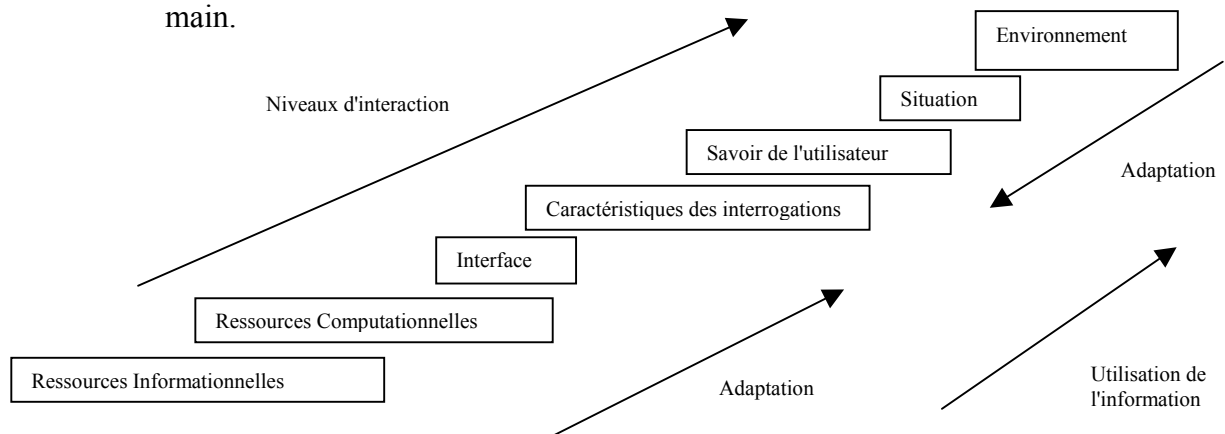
main.

Niveaux d'interaction

Environnement

Situation

Savoir de l'utilisateur

Adaptation

Caractéristiques des interrogations

Interface

Ressources Computationnelles

Ressources Informationnelles

Adaptation

Utilisation de l'information